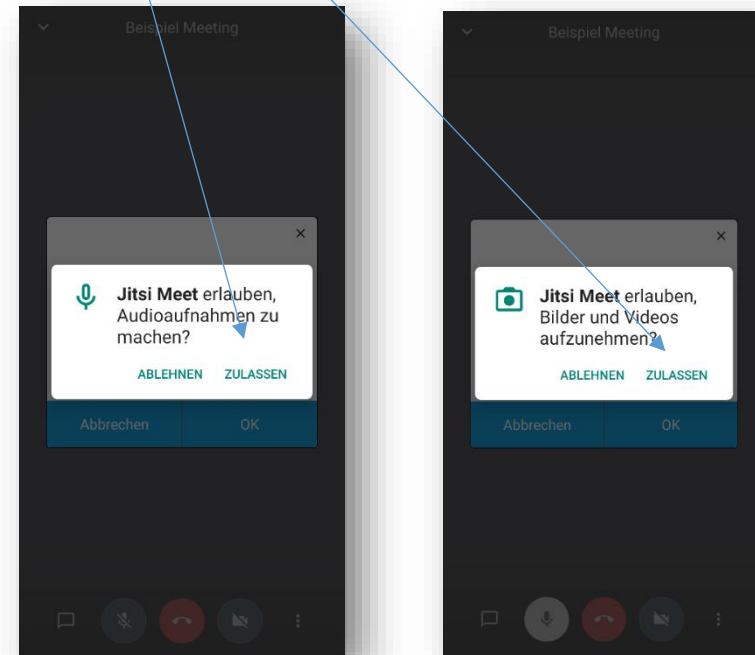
Beispiel Meeting

×

Jitsi Meet erlauben, Audioaufnahmen zu machen?

ABLEHNEN ZULASSEN

Abbrechen OK

Beispiel Meeting

×

Jitsi Meet erlauben, Bilder und Videos aufzunehmen?

ABLEHNEN ZULASSEN

Abbrechen OK